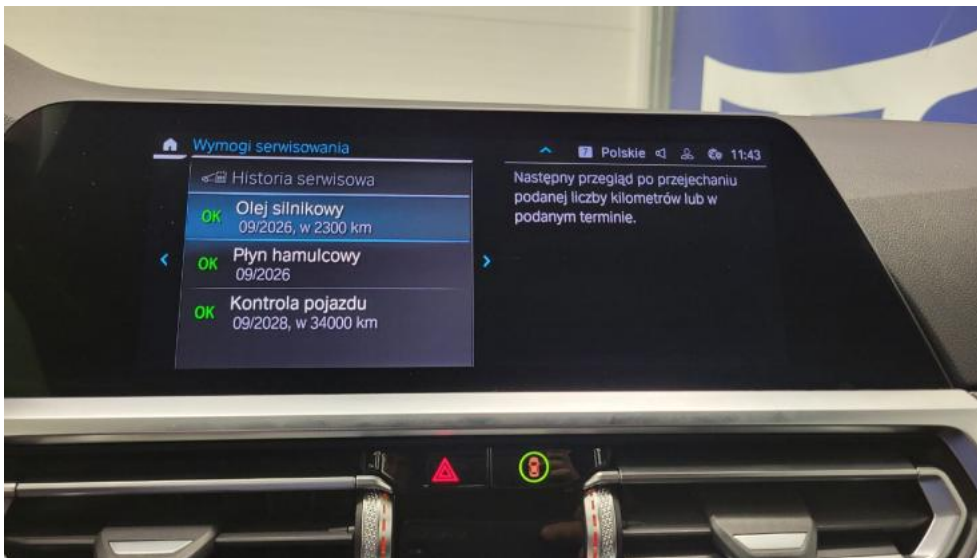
Wymogi serwisowania

Historia serwisowa

OK Olej silnikowy
09/2026, w 2300 km

OK Płyn hamulcowy
09/2026

OK Kontrola pojazdu
09/2028, w 34000 km

Polskie 11:43

Następny przegląd po przejechaniu podanej liczby kilometrów lub w podanym terminie.